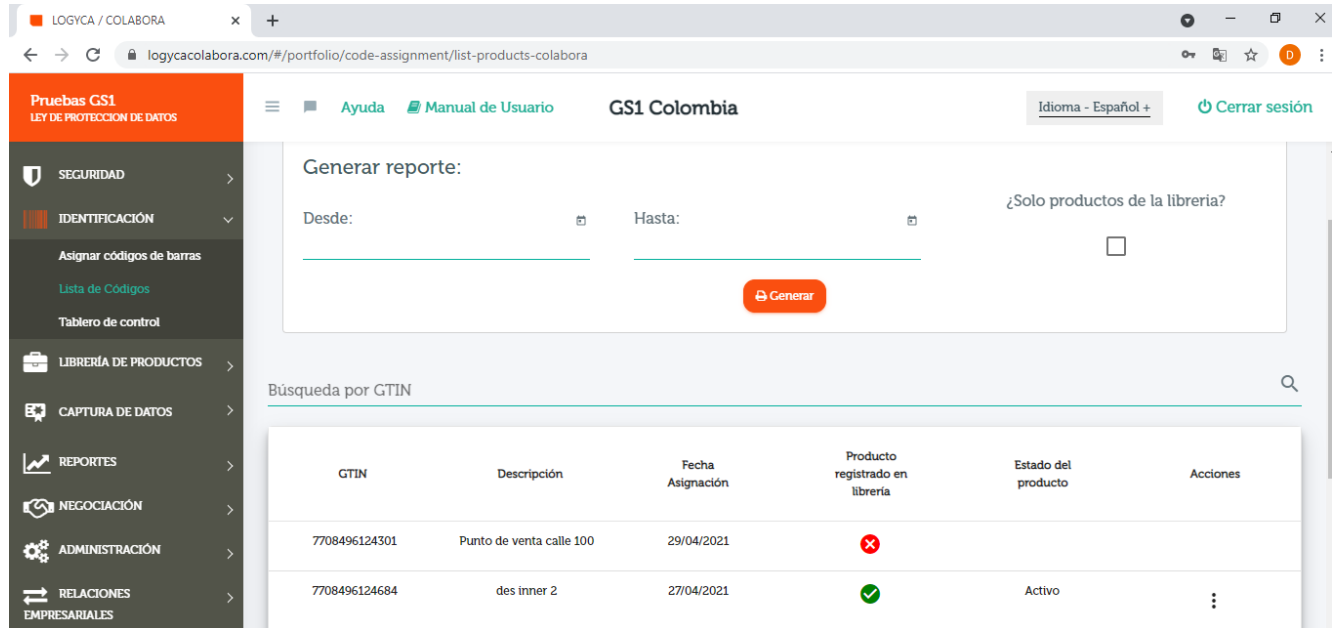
LOGYCA / COLABORA ×

logycacolabora.com/#/portfolio/code-assignment/list-products-colabora

Pruebas GS1
LEY DE PROTECCION DE DATOS

Ayuda  Manual de Usuario  GS1 Colombia  Idioma - Español +  Cerrar sesión

SEGURIDAD
IDENTIFICACIÓN
Asignar códigos de barras
Lista de Códigos
Tablero de control
LIBRERÍA DE PRODUCTOS
CAPTURA DE DATOS
REPORTES
NEGOCIACIÓN
ADMINISTRACIÓN
RELACIONES EMPRESARIALES

Generar reporte:

Desde:

Hasta:

¿Solo productos de la libreria?

Generar

Búsqueda por GTIN

| GTIN | Descripción | Fecha Asignación | Producto registrado en librería | Estado del producto | Acciones |
|---|---|---|---|---|---|
| 7708496124301 | Punto de venta calle 100 | 29/04/2021 | | | |
| 7708496124684 | des inner 2 | 27/04/2021 | | Activo | |